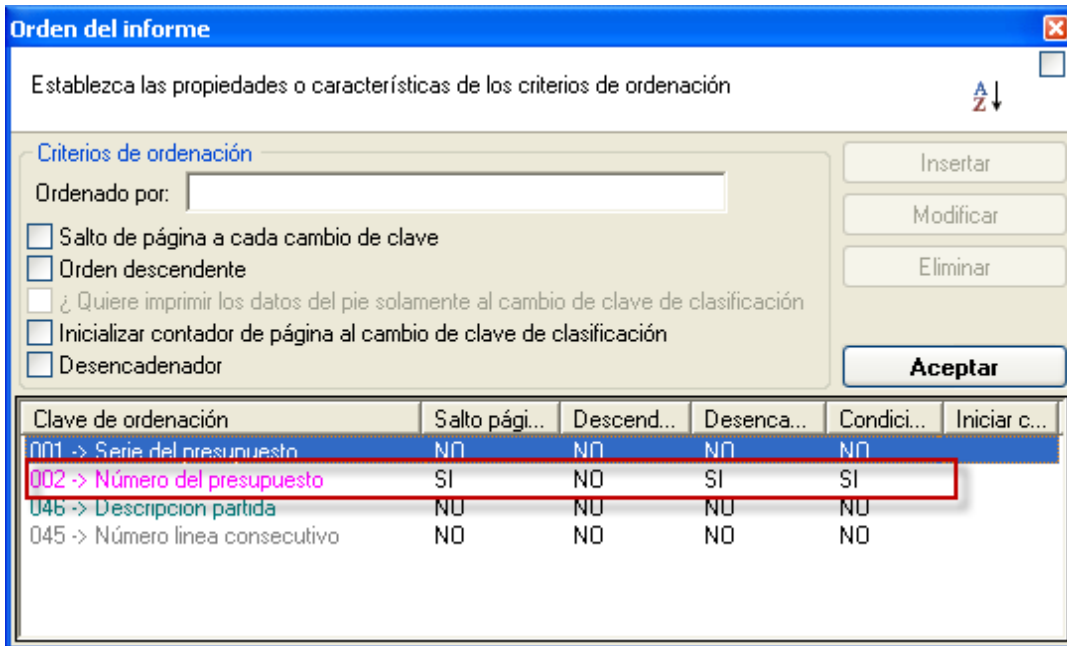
Orden del informe

Establezca las propiedades o características de los criterios de ordenación

Criterios de ordenación

Ordenado por:

Salto de página a cada cambio de clave

Orden descendente

¿ Quiere imprimir los datos del pie solamente al cambio de clave de clasificación

Inicializar contador de página al cambio de clave de clasificación

Desencadenador

Insertar

Modificar

Eliminar

Aceptar

| Clave de ordenación | Salto pági... | Descend... | Desenca... | Condici... | Iniciar c... |
|---|---|---|---|---|---|
| 001 -> Serie del presupuesto | NO | NO | NO | NO | |
| 002 -> Número del presupuesto | SI | NO | SI | SI | |
| 046 -> Descripcion partida | NO | NO | NO | NO | |
| 045 -> Número linea consecutivo | NO | NO | NO | NO | |